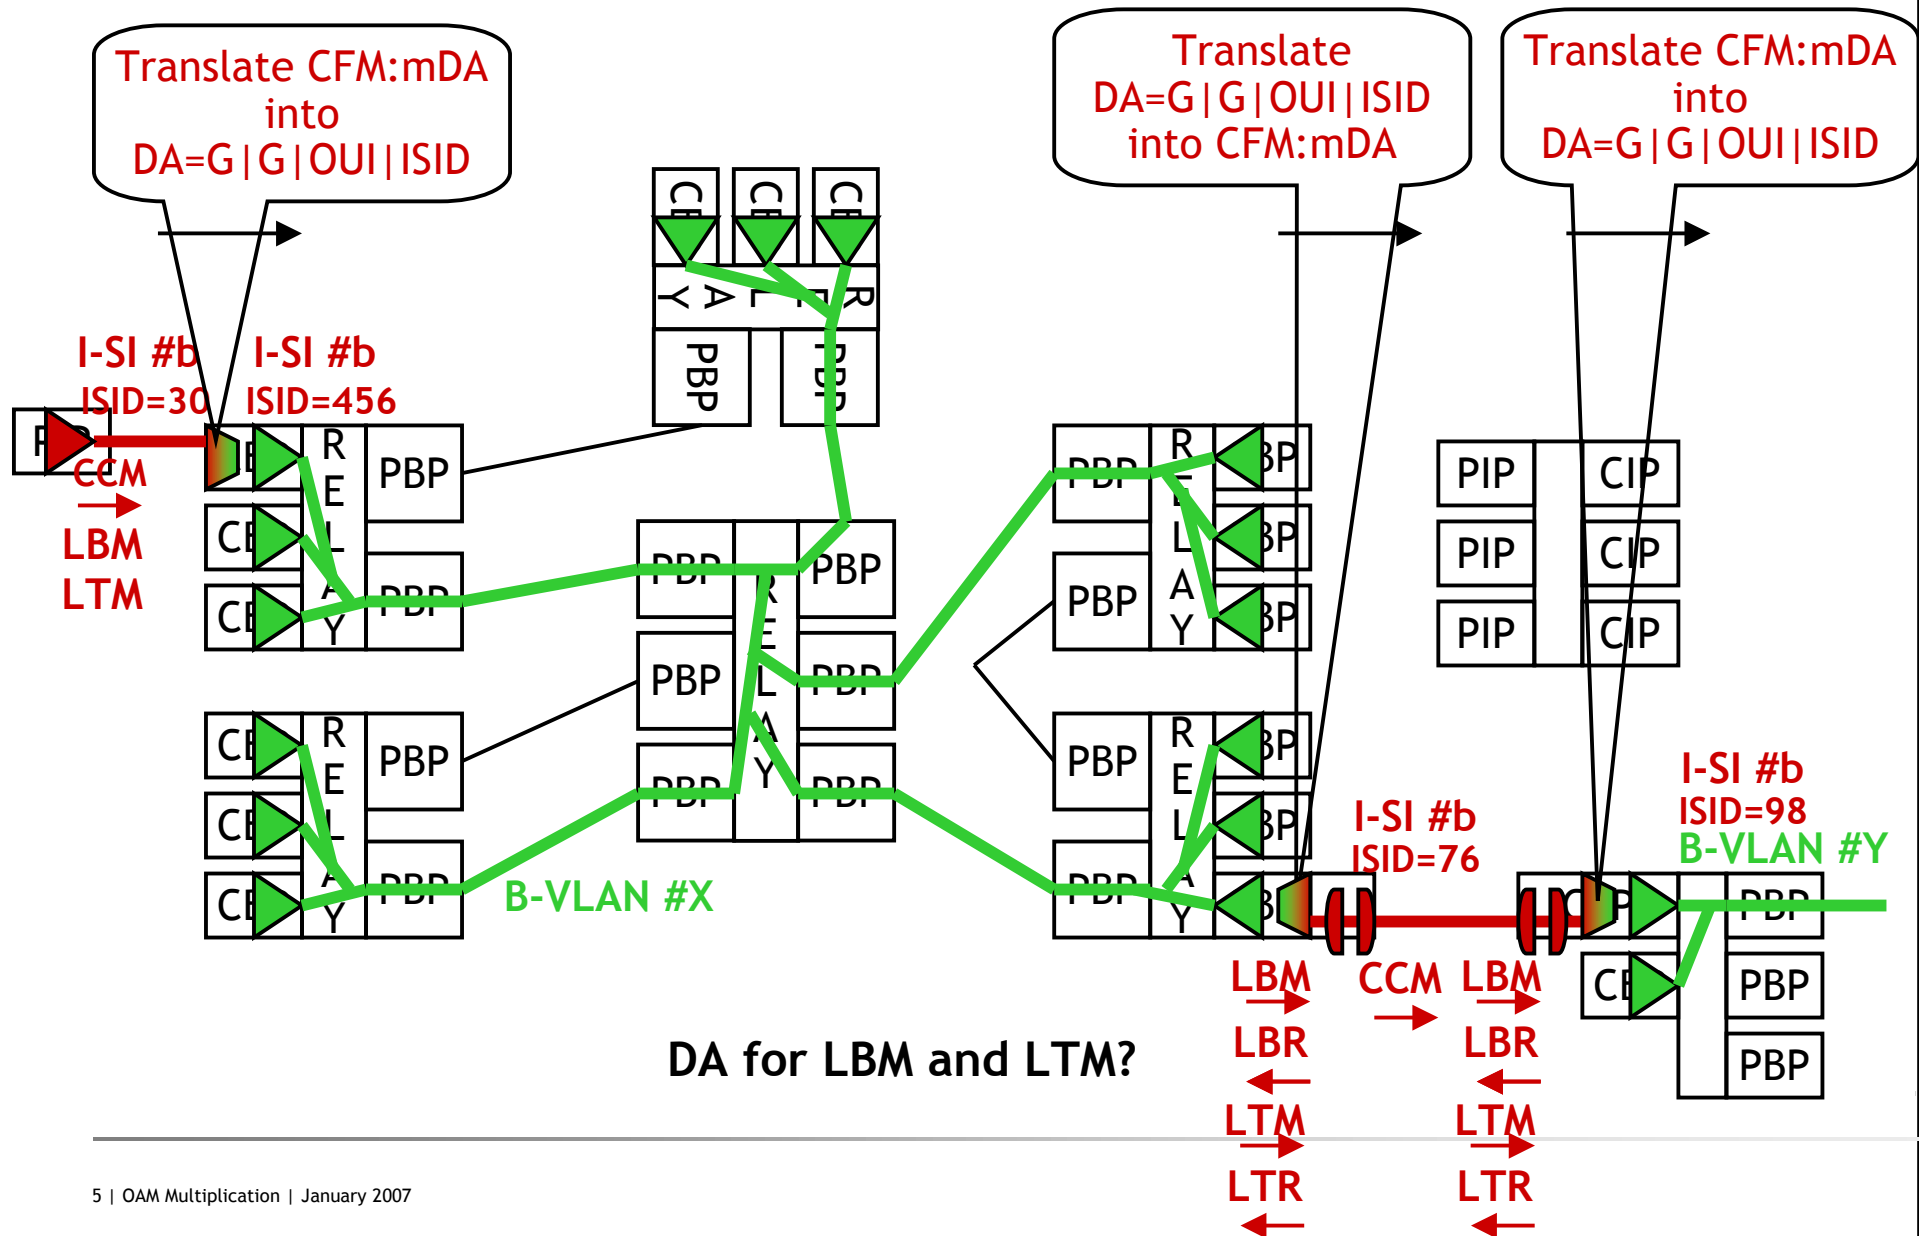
Translate CFM:mDA into DA=G|G|OUI|ISID

Translate DA=G|G|OUI|ISID into CFM:mDA

Translate CFM:mDA into DA=G|G|OUI|ISID

I-SI #b
ISID=30

I-SI #b
ISID=456

CCM
LBM
LTM

CE
CE
CE
RELAY
PBP
PBP

CE
CE
CE
RELAY
PBP
PBP

CE CE CE
RELAY
PBP PBP

PBP
PBP
PBP
RELAY
PBP
PBP
PBP

PBP
PBP
RELAY
BP
BP
BP

PBP
PBP
RELAY
BP
BP
BP

PIP
PIP
PIP
CIP
CIP
CIP

B-VLAN #X

I-SI #b
ISID=76

I-SI #b
ISID=98
B-VLAN #Y

CE
PBP
PBP
PBP

LBM
LBR
LTM
LTR

CCM

LBM
LBR
LTM
LTR

DA for LBM and LTM?

5 | OAM Multiplication | January 2007